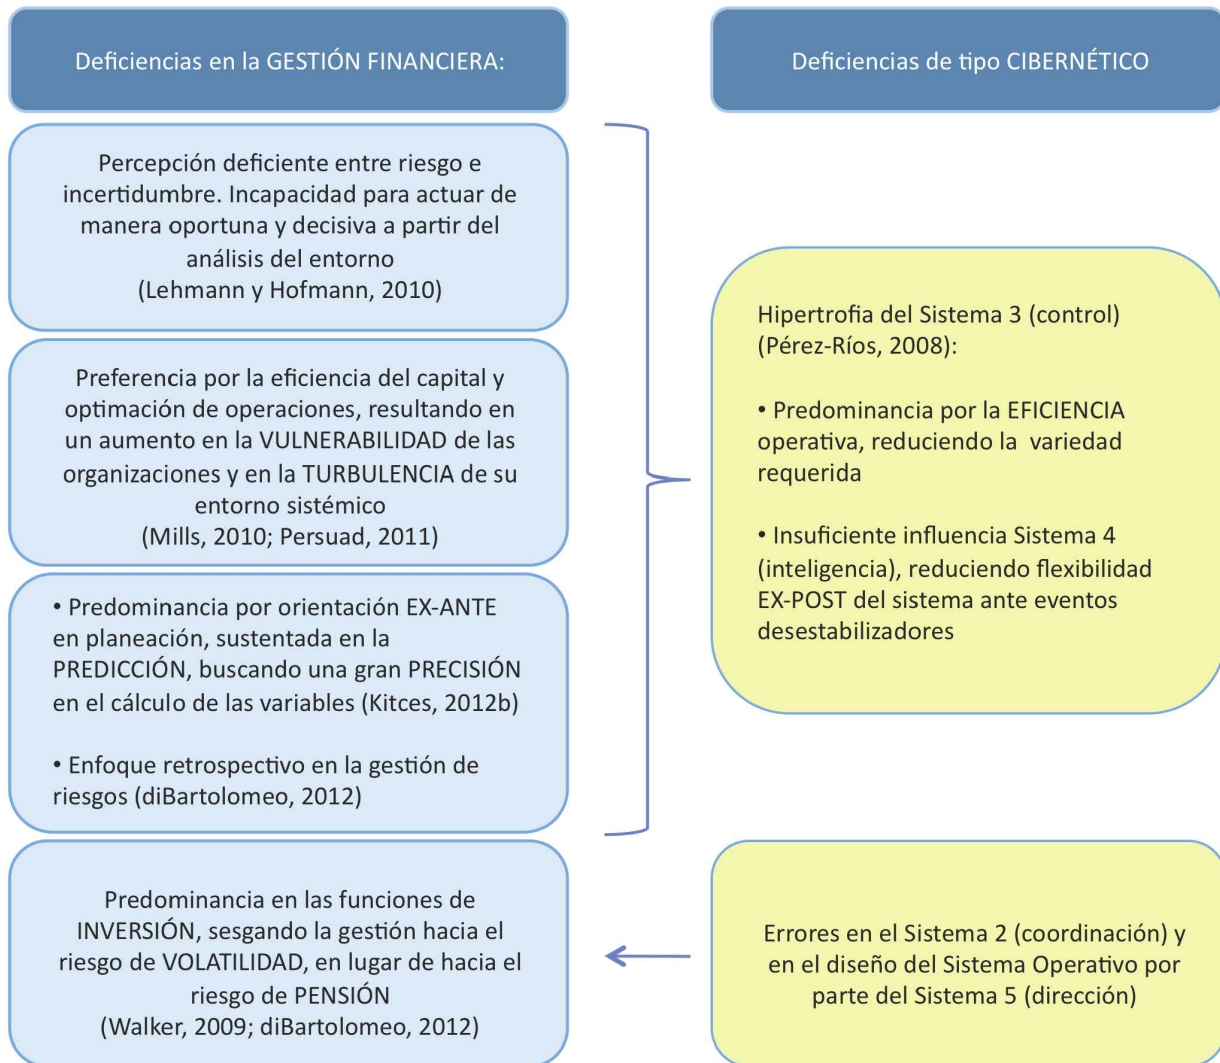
Deficiencias en la GESTIÓN FINANCIERA:

Deficiencias de tipo CIBERNÉTICO

Percepción deficiente entre riesgo e incertidumbre. Incapacidad para actuar de manera oportuna y decisiva a partir del análisis del entorno
(Lehmann y Hofmann, 2010)

Preferencia por la eficiencia del capital y optimación de operaciones, resultando en un aumento en la VULNERABILIDAD de las organizaciones y en la TURBULENCIA de su entorno sistémico
(Mills, 2010; Persuad, 2011)

• Predominancia por orientación EX-ANTE en planeación, sustentada en la PREDICCIÓN, buscando una gran PRECISIÓN en el cálculo de las variables (Kitces, 2012b)

• Enfoque retrospectivo en la gestión de riesgos (diBartolomeo, 2012)

Hipertrofia del Sistema 3 (control) (Pérez-Ríos, 2008):

• Predominancia por la EFICIENCIA operativa, reduciendo la variedad requerida

• Insuficiente influencia Sistema 4 (inteligencia), reduciendo flexibilidad EX-POST del sistema ante eventos desestabilizadores

Predominancia en las funciones de INVERSIÓN, sesgando la gestión hacia el riesgo de VOLATILIDAD, en lugar de hacia el riesgo de PENSIÓN
(Walker, 2009; diBartolomeo, 2012)

Errores en el Sistema 2 (coordinación) y en el diseño del Sistema Operativo por parte del Sistema 5 (dirección)